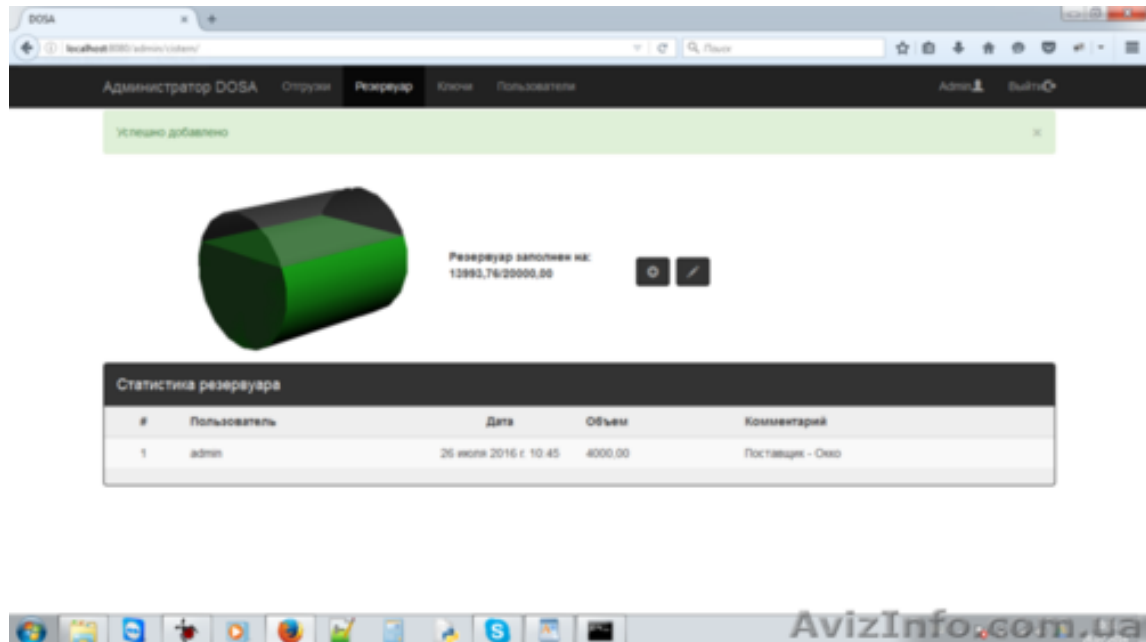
DOSA
localhost:8080/admin/cistern/
Q Поиск
Администратор DOSA Отгрузки Резервуар Ключи Пользователи Admin Выйти
Успешно добавлено
×
Резервуар заполнен на: 13993,76/20000,00
Статистика резервуара

| # | Пользователь | Дата | Объем | Комментарий |
|---|---|---|---|---|
| 1 | admin | 26 июля 2016 г. 10:45 | 4000,00 | Поставщик - Окко |

AvizInfo.com.ua